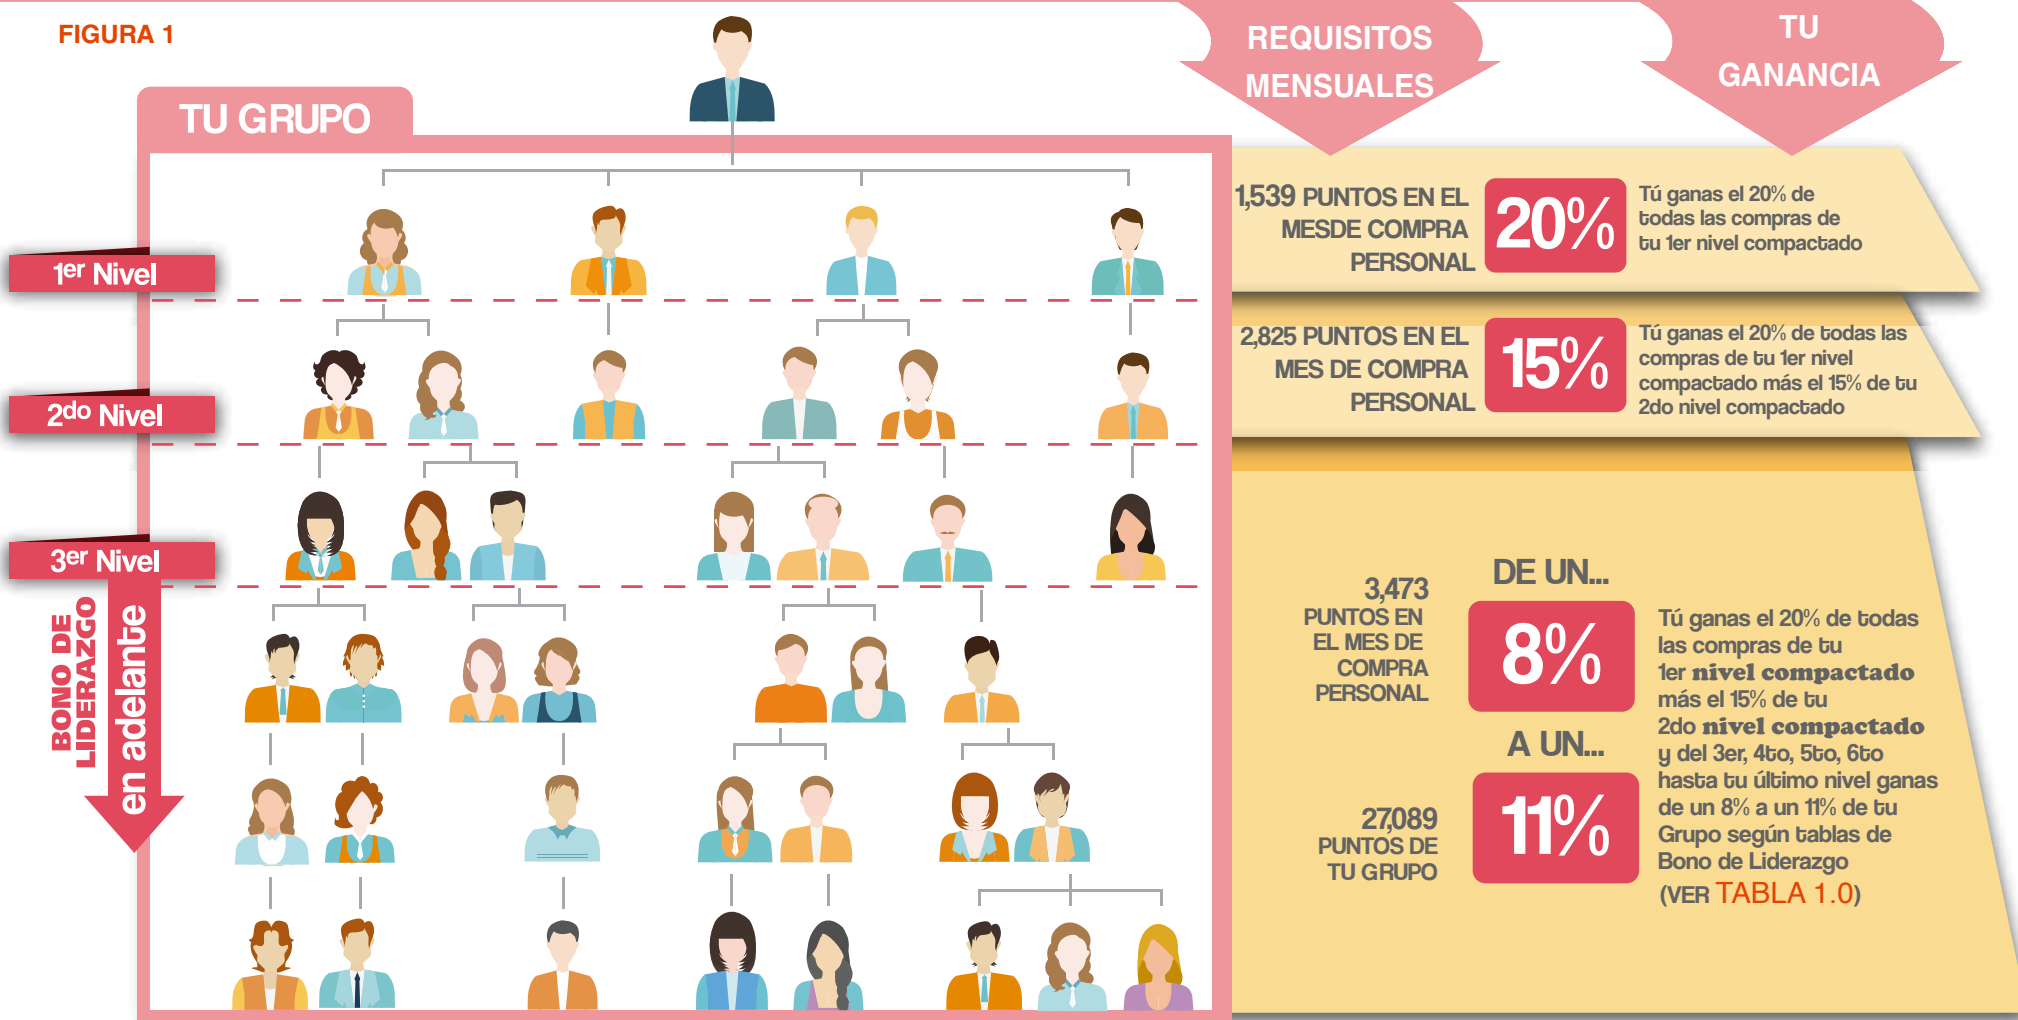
FIGURA 1

TU GRUPO

REQUISITOS MENSUALES

TU GANANCIA

1er Nivel

2do Nivel

3er Nivel

BONO DE LIDERAZGO

en adelante

1,539 PUNTOS EN EL MESDE COMPRA PERSONAL

20%

Tú ganas el 20% de todas las compras de tu 1er nivel compactado

2,825 PUNTOS EN EL MES DE COMPRA PERSONAL

15%

Tú ganas el 20% de todas las compras de tu 1er nivel compactado más el 15% de tu 2do nivel compactado

3,473 PUNTOS EN EL MES DE COMPRA PERSONAL

DE UN...

8%

A UN...

11%

27,089 PUNTOS DE TU GRUPO

Tú ganas el 20% de todas las compras de tu 1er nivel compactado más el 15% de tu 2do nivel compactado y del 3er, 4to, 5to, 6to hasta tu último nivel ganas de un 8% a un 11% de tu Grupo según tablas de Bono de Liderazgo (VER TABLA 1.0)